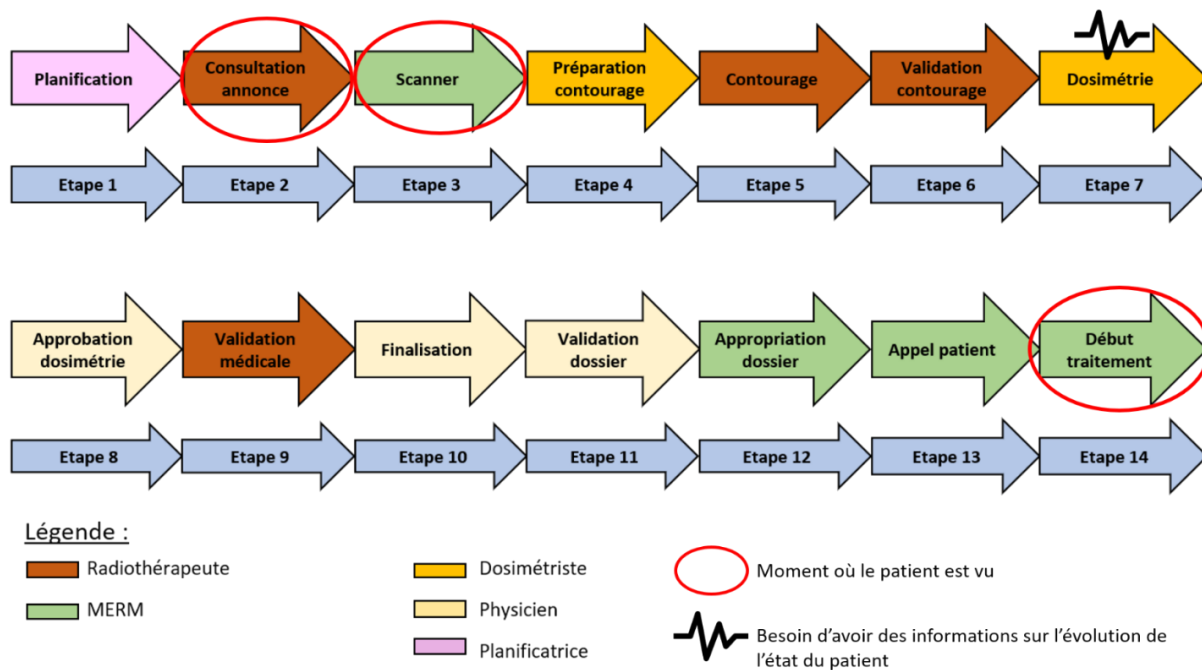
Planification | Consultation annonce | Scanner | Préparation contourage | Contourage | Validation contourage | Dosimétrie

Etape 1 | Etape 2 | Etape 3 | Etape 4 | Etape 5 | Etape 6 | Etape 7

Approbation dosimétrie | Validation médicale | Finalisation | Validation dossier | Appropriation dossier | Appel patient | Début traitement

Etape 8 | Etape 9 | Etape 10 | Etape 11 | Etape 12 | Etape 13 | Etape 14

Légende :

Radiothérapeute

MERM

Dosimétriste

Physicien

Planificatrice

Moment où le patient est vu

Besoin d'avoir des informations sur l'évolution de l'état du patient